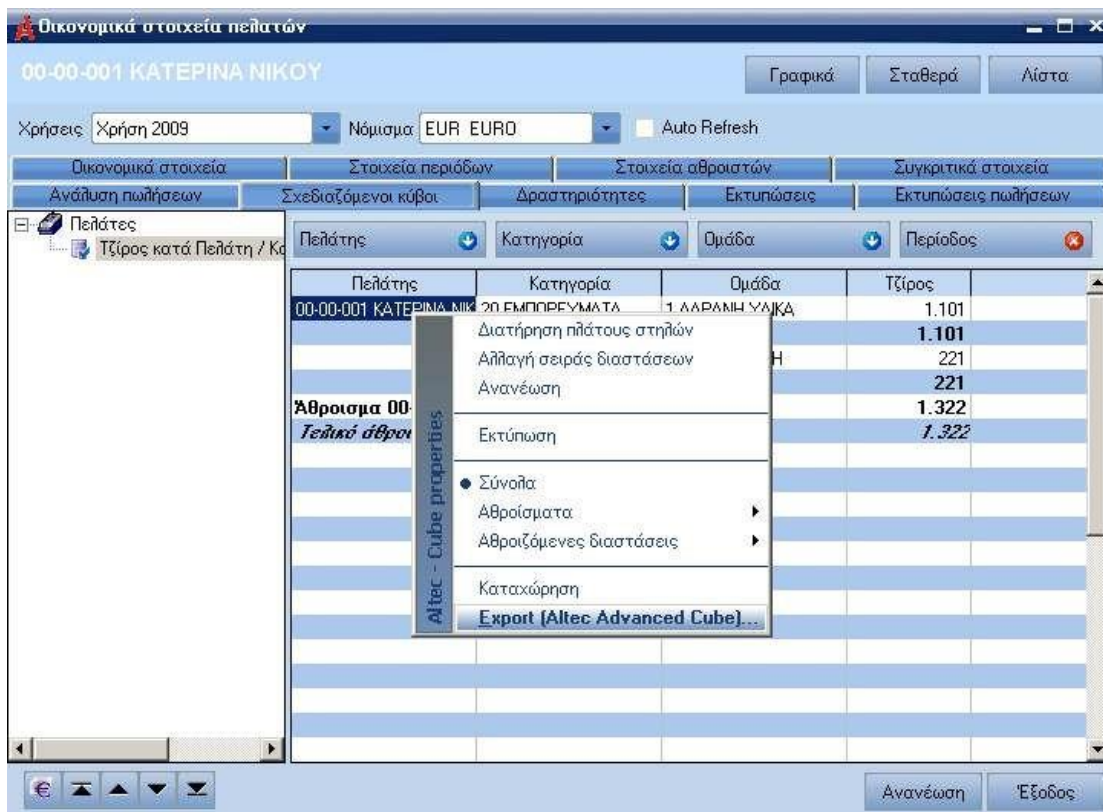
Οικονομικά στοιχεία πελατών

00-00-001 ΚΑΤΕΡΙΝΑ ΝΙΚΟΥ

Γραφικά Σταθερά Λίστα

Χρήσεις Χρήση 2009 Νόμισμα EUR EURO Auto Refresh

Οικονομικά στοιχεία | Στοιχεία περιόδων | Στοιχεία αθροιστών | Συγκριτικά στοιχεία
Ανάλυση πωλήσεων | Σχεδιαζόμενοι κύβοι | Δραστηριότητες | Εκτυπώσεις | Εκτυπώσεις πωλήσεων

Πελάτες
Τζίρος κατά Πελάτη / Κα

Πελάτης Κατηγορία Ομάδα Περίοδος

| Πελάτης | Κατηγορία | Ομάδα | Τζίρος |
|---|---|---|---|
| 00-00-001 ΚΑΤΕΡΙΝΑ ΝΙΚ | 20 ΕΜΠΟΡΕΥΜΑΤΑ | 1 ΑΛΡΑΝΗ ΥΛΙΚΑ | 1.101 |
| | | | 1.101 |
| | | Η | 221 |
| | | | 221 |
| Άθροισμα 00- | | | 1.322 |
| Τελικό άθροι | | | 1.322 |

Altec - Cube properties
Διατήρηση πλάτους στηλών
Αλλαγή σειράς διαστάσεων
Ανανέωση
Εκτύπωση
Σύνολα
Αθροίσματα
Αθροιζόμενες διαστάσεις
Καταχώρηση
Export (Altec Advanced Cube)...

€

Ανανέωση Έξοδος